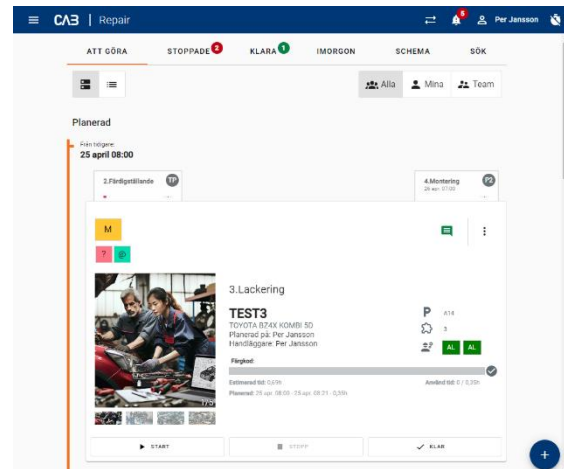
CAB | Repair

5

Per Jansson

ATT GÖRA

STOPPADE 2

KLARA 1

IMORGON

SCHEMA

SÖK

Alla

Mina

Team

Planerad

Från tidigare:
25 april 08:00

2.Färdigställande

TP

4.Montering
25 apr. 07:00

P2

M

?

@

3.Lackering

TEST3

TOYOTA BZ4X KOMBI 5D
Planerad på: Per Jansson
Handläggare: Per Jansson

P

A14

3

AL

AL

Färgkod:

Estimerad tid: 0,69h

Använd tid: 0 / 0,35h

Planerad: 25 apr. 08:00 - 25 apr. 08:21 - 0,35h

1/5

START

STOPP

KLAR

+